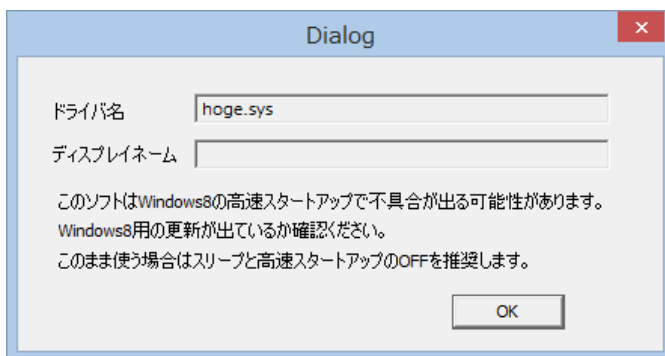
Dialog

ドライバ名 hoge.sys

ディスプレイネーム

このソフトはWindows8の高速スタートアップで不具合が出る可能性があります。
Windows8用の更新が出ているか確認ください。
このまま使う場合はスリープと高速スタートアップのOFFを推奨します。

OK